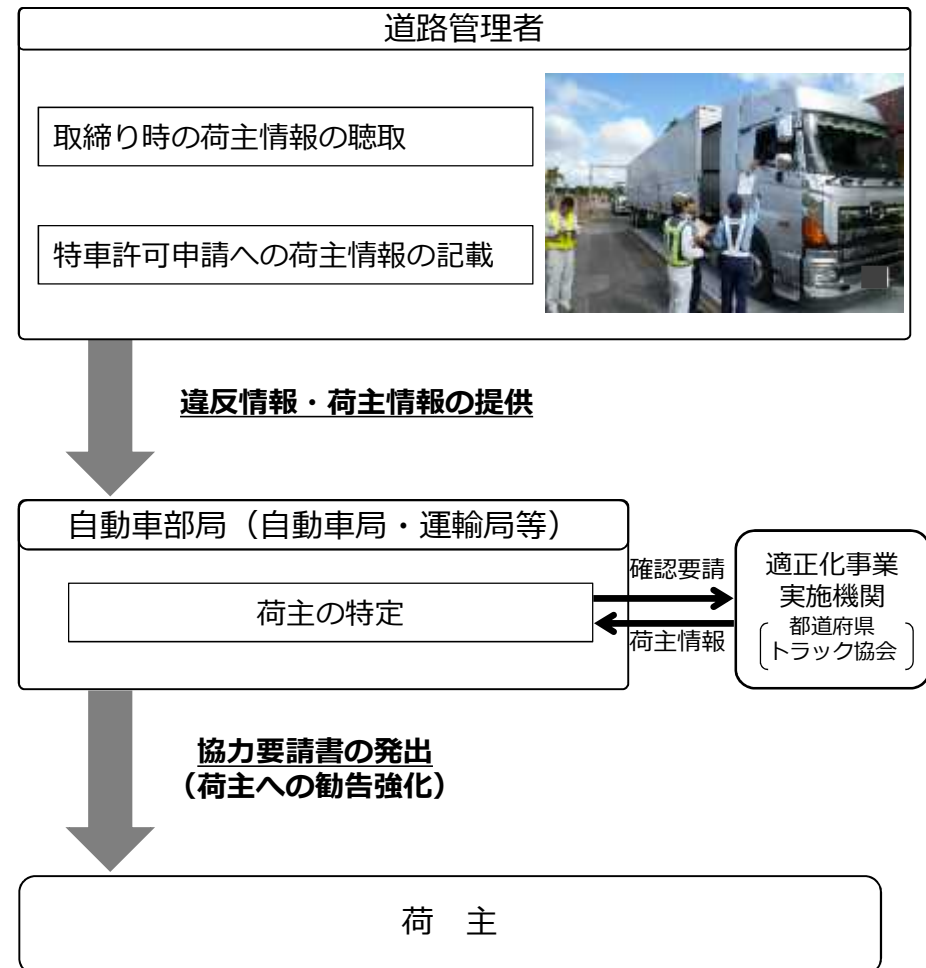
道路管理者

取締り時の荷主情報の聴取

特車許可申請への荷主情報の記載

違反情報・荷主情報の提供

自動車部局（自動車局・運輸局等）

荷主の特定

確認要請

荷主情報

適正化事業実施機関
都道府県トラック協会

協力要請書の発出
（荷主への勧告強化）

荷　主